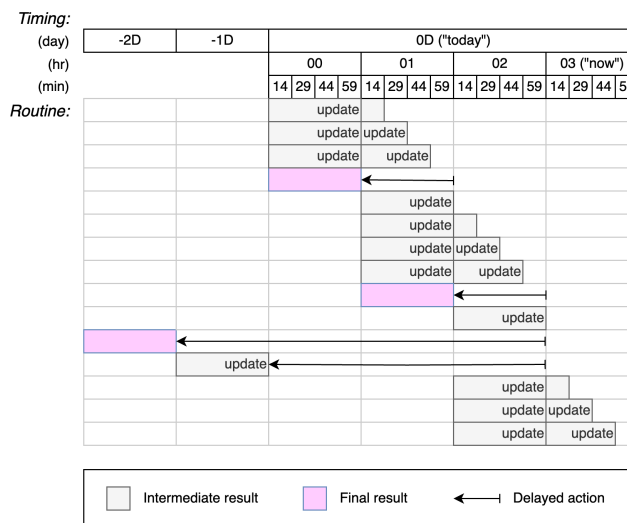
Timing:

(day) -2D -1D 0D ("today")

(hr) 00 01 02 03 ("now")

(min) 14 29 44 59 14 29 44 59 14 29 44 59 14 29 44 5

Routine:

update

update update

update update

update

update

update update

update update

update

update

update update

update update

Intermediate result Final result Delayed action